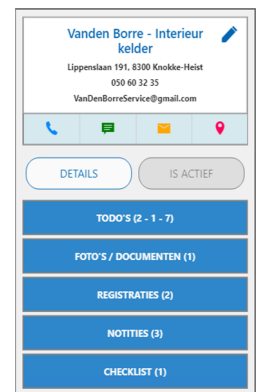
Vanden Borre - Interieur kelder

Lippenslaan 191, 8300 Knokke-Heist

050 60 32 35

VanDenBorreService@gmail.com

DETAILS

IS ACTIEF

TODO'S (2 - 1 - 7)

FOTO'S / DOCUMENTEN (1)

REGISTRATIES (2)

NOTITIES (3)

CHECKLIST (1)